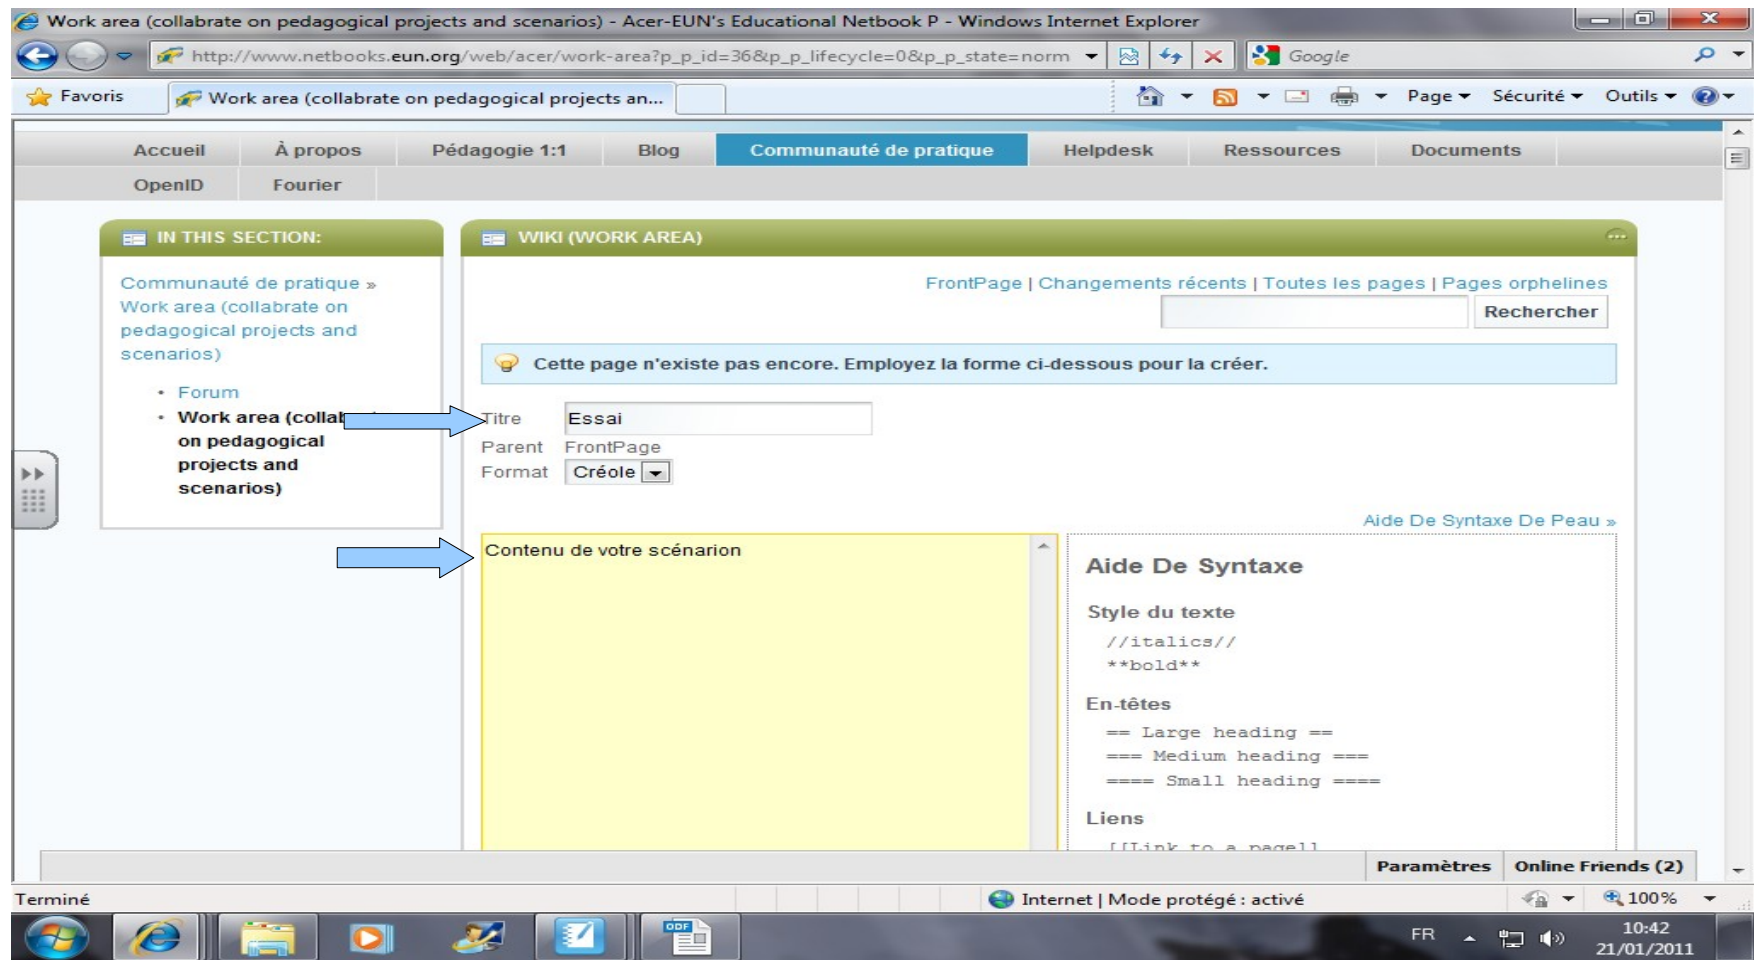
Work area (collabrate on pedagogical projects and scenarios) - Acer-EUN's Educational Netbook P - Windows Internet Explorer

http://www.netbooks.eun.org/web/acer/work-area?p_p_id=36&p_p_lifecycle=0&p_p_state=norm

Google

Favoris | Work area (collabrate on pedagogical projects an...

Page | Sécurité | Outils

Accueil | À propos | Pédagogie 1:1 | Blog | Communauté de pratique | Helpdesk | Ressources | Documents

OpenID | Fourier

IN THIS SECTION:

Communauté de pratique » Work area (collabrate on pedagogical projects and scenarios)

- Forum
- Work area (collab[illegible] on pedagogical projects and scenarios)

WIKI (WORK AREA)

FrontPage | Changements récents | Toutes les pages | Pages orphelines

Rechercher

Cette page n'existe pas encore. Employez la forme ci-dessous pour la créer.

Titre Essai

Parent FrontPage

Format Créole

Aide De Syntaxe De Peau »

Contenu de votre scénarion

Aide De Syntaxe

Style du texte

//italics//

**bold**

En-têtes

== Large heading ==

=== Medium heading ===

==== Small heading ====

Liens

[[Link to a page]]

Paramètres | Online Friends (2)

Terminé

Internet | Mode protégé : activé

100%

FR

10:42
21/01/2011